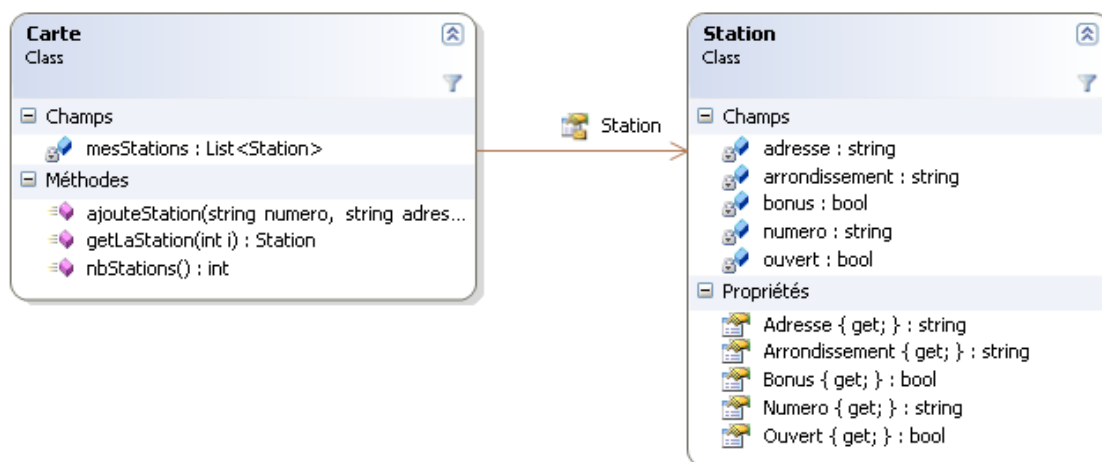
Carte
Class

Champs
mesStations : List<Station>
Méthodes
ajouteStation(string numero, string adres...
getLaStation(int i) : Station
nbStations() : int

Station

Station
Class

Champs
adresse : string
arrondissement : string
bonus : bool
numero : string
ouvert : bool
Propriétés
Adresse { get; } : string
Arrondissement { get; } : string
Bonus { get; } : bool
Numero { get; } : string
Ouvert { get; } : bool